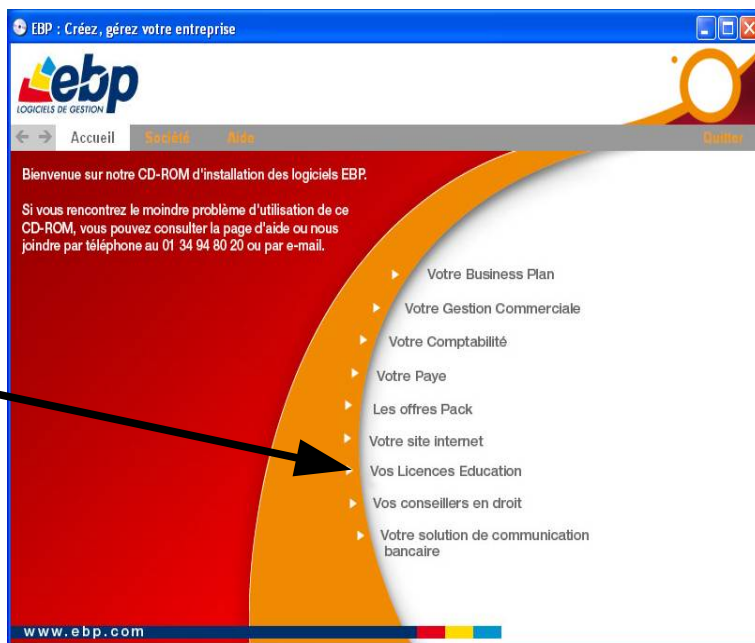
EBP : Créez, gérez votre entreprise

ebp
LOGICIELS DE GESTION

Accueil Société Aide Quitter

Bienvenue sur notre CD-ROM d'installation des logiciels EBP.

Si vous rencontrez le moindre problème d'utilisation de ce CD-ROM, vous pouvez consulter la page d'aide ou nous joindre par téléphone au 01 34 94 80 20 ou par e-mail.

Votre Business Plan

Votre Gestion Commerciale

Votre Comptabilité

Votre Paye

Les offres Pack

Votre site internet

Vos Licences Education

Vos conseillers en droit

Votre solution de communication bancaire

www.ebp.com